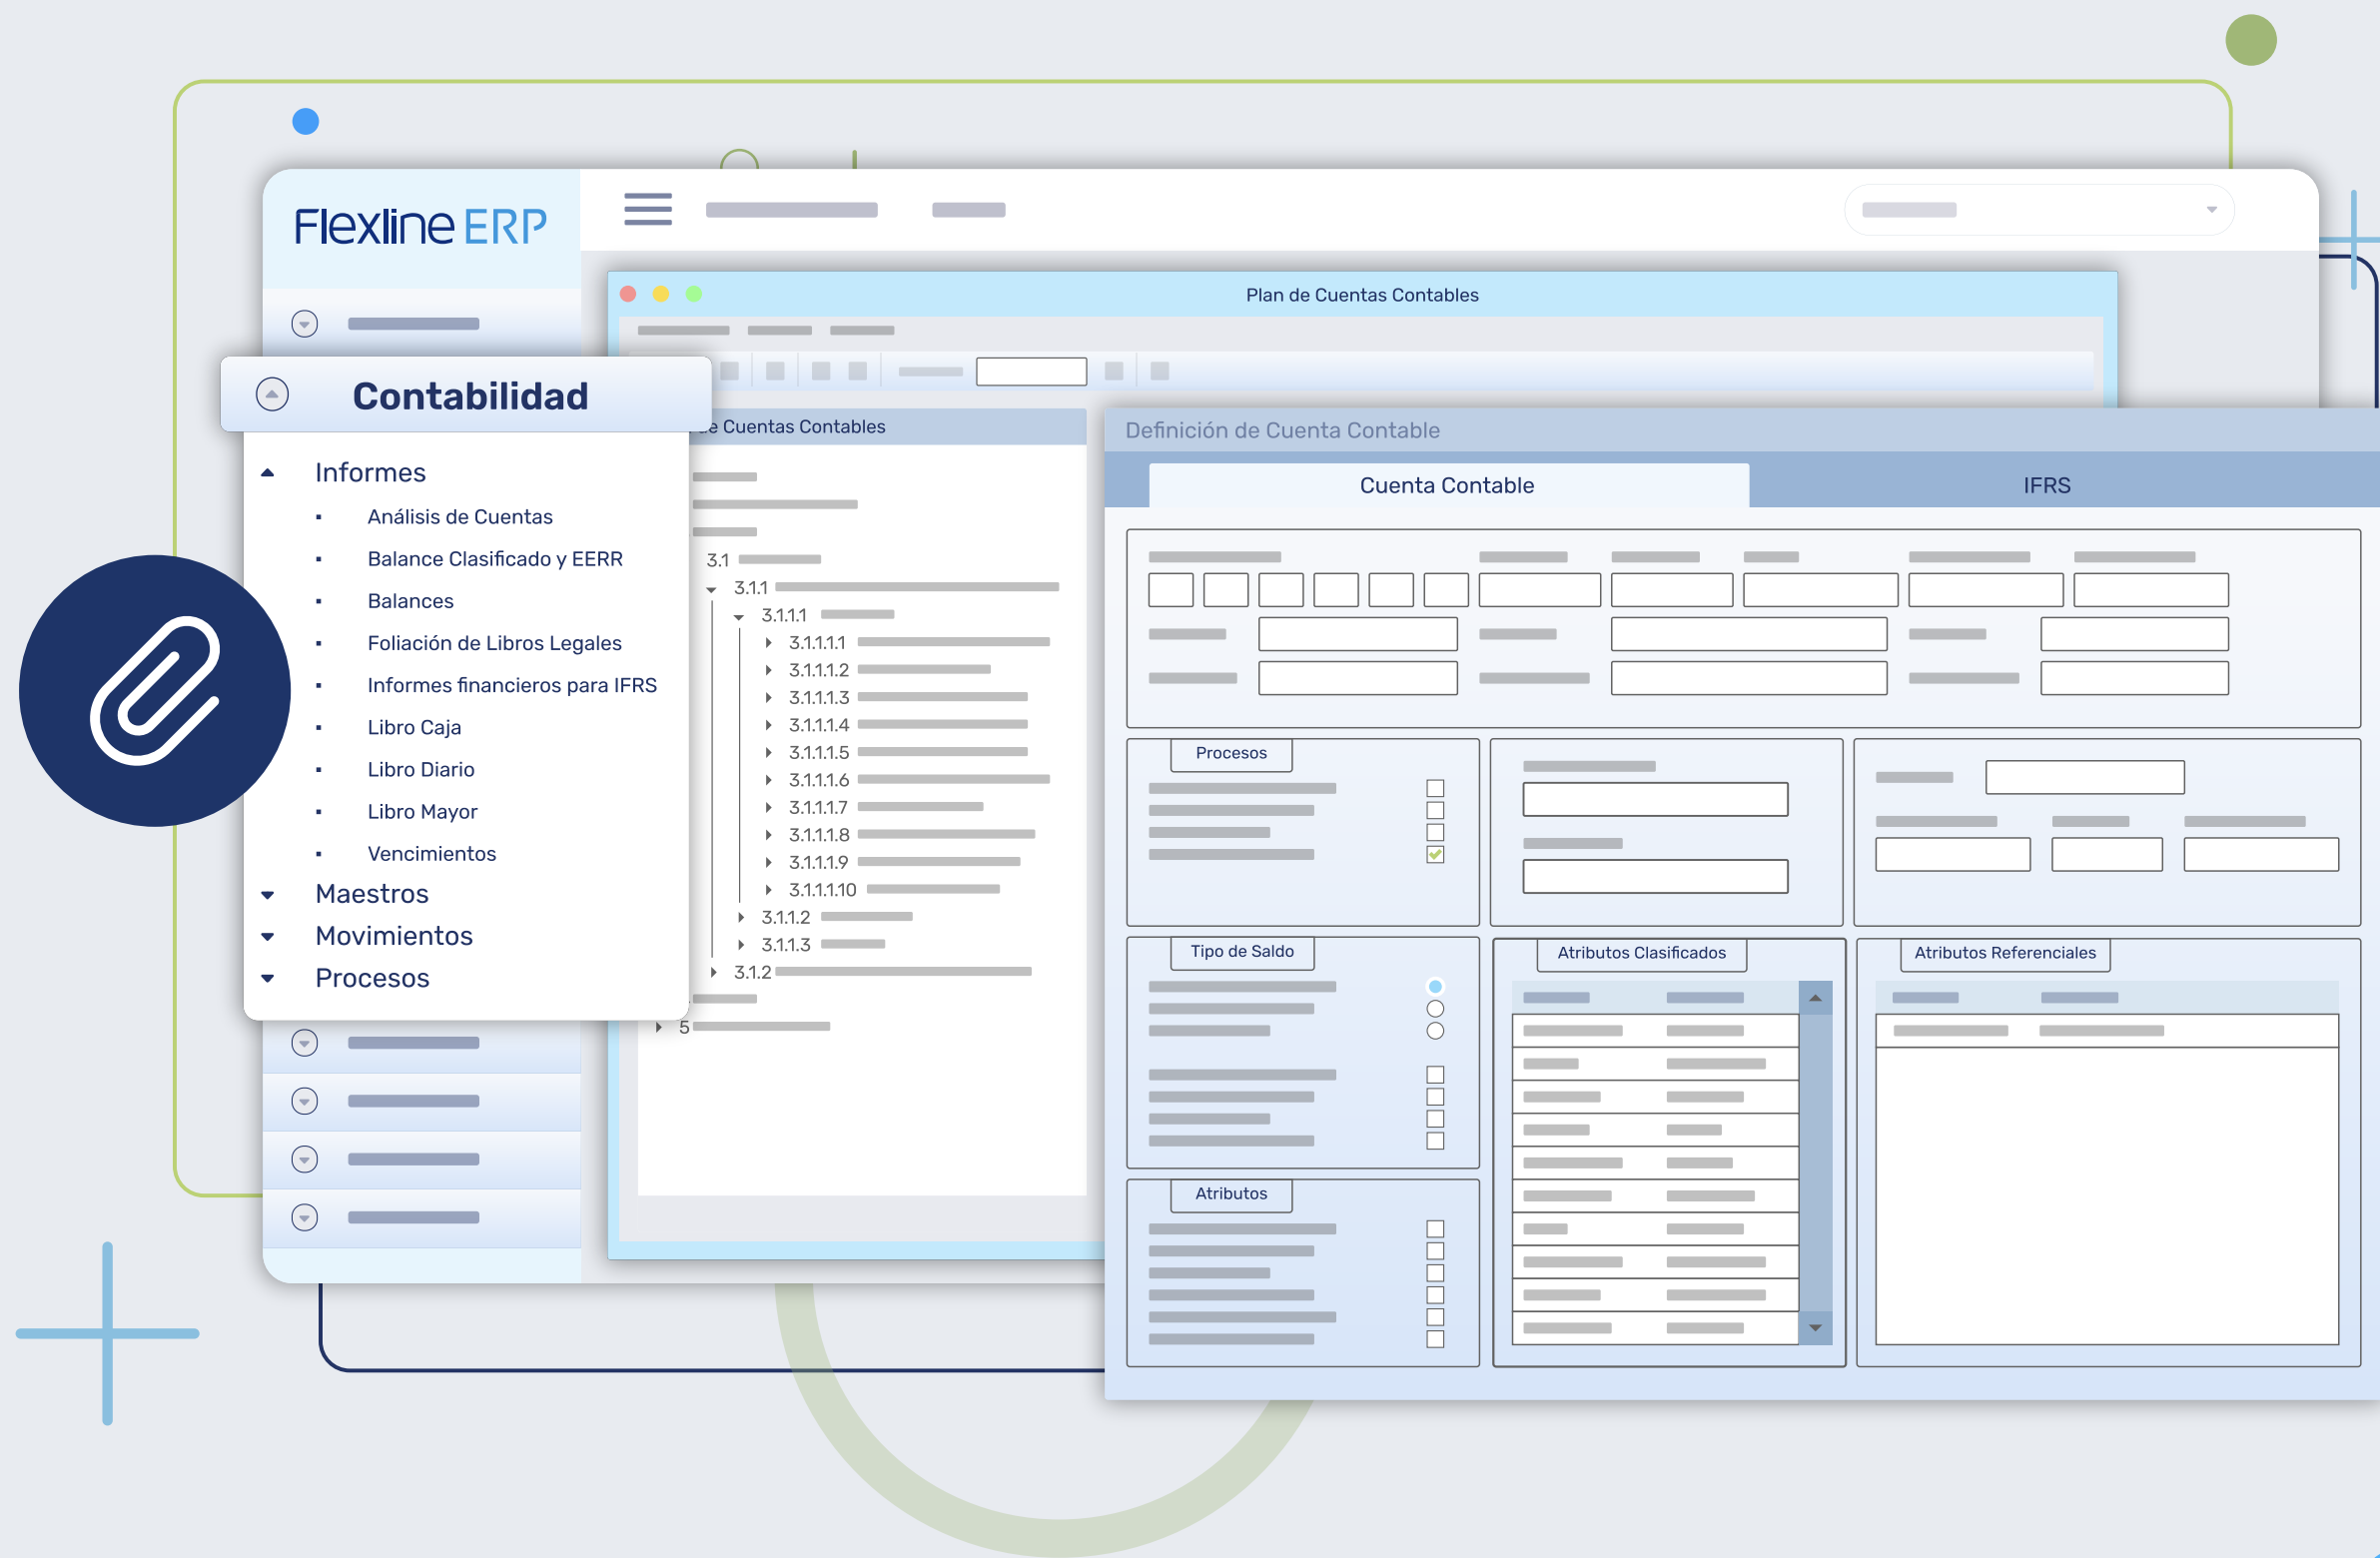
Flexline ERP

Plan de Cuentas Contables

Contabilidad

Informes
Análisis de Cuentas
Balance Clasificado y EERR
Balances
Foliación de Libros Legales
Informes financieros para IFRS
Libro Caja
Libro Diario
Libro Mayor
Vencimientos
Maestros
Movimientos
Procesos

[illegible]e Cuentas Contables
3.1
3.1.1
3.1.1.1
3.1.1.1.1
3.1.1.1.2
3.1.1.1.3
3.1.1.1.4
3.1.1.1.5
3.1.1.1.6
3.1.1.1.7
3.1.1.1.8
3.1.1.1.9
3.1.1.1.10
3.1.1.2
3.1.1.3
3.1.2
5

Definición de Cuenta Contable
Cuenta Contable
IFRS
Procesos
Tipo de Saldo
Atributos Clasificados
Atributos Referenciales
Atributos